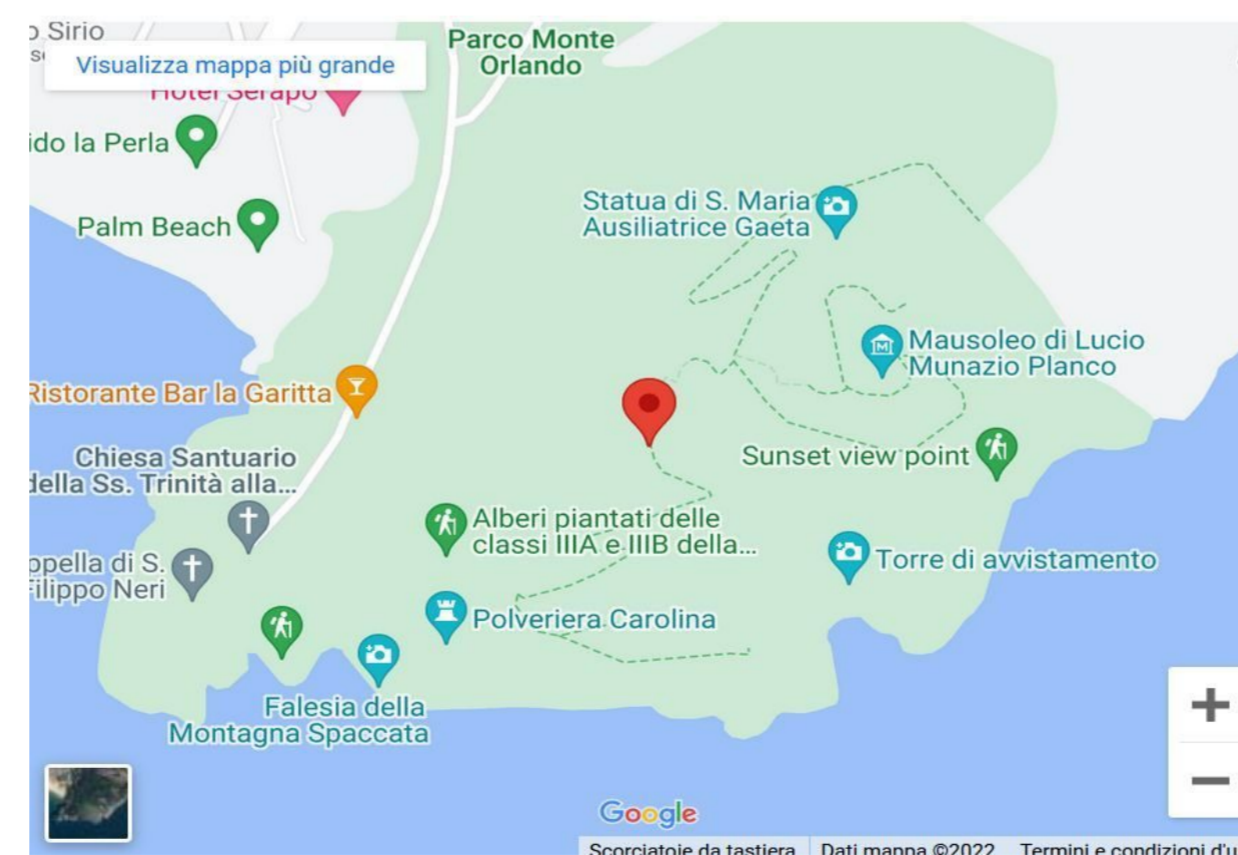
Sirio
Visualizza mappa più grande
Parco Monte Orlando
Hotel Serapo
ido la Perla
Palm Beach
Statua di S. Maria Ausiliatrice Gaeta
Mausoleo di Lucio Munazio Planco
Ristorante Bar la Garitta
Sunset view point
Chiesa Santuario della Ss. Trinità alla...
Alberi piantati delle classi IIIA e IIIB della...
Torre di avvistamento
ppella di S. Filippo Neri
Polveriera Carolina
Falesia della Montagna Spaccata
+
−
Google
Scorciatoie da tastiera
Dati mappa ©2022
Termini e condizioni d'u